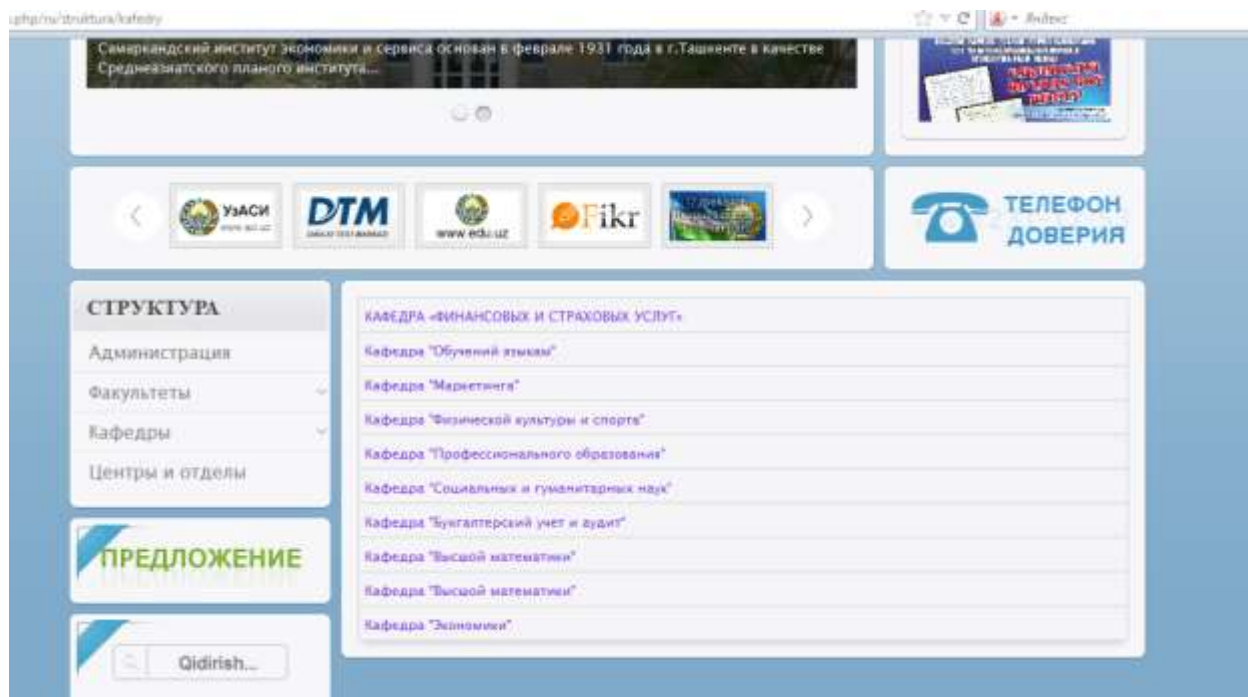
.php/ru/struktura/kafedry

Яндекс

Самаркандский институт экономики и сервиса основан в феврале 1931 года в г.Ташкенте в качестве Среднеазиатского планового института...

УзАСИ

DTM

www.edu.uz

Fikr

ТЕЛЕФОН ДОВЕРИЯ

СТРУКТУРА

Администрация

Факультеты

Кафедры

Центры и отделы

ПРЕДЛОЖЕНИЕ

Qidirish...

КАФЕДРА «ФИНАНСОВЫХ И СТРАХОВЫХ УСЛУГ»

Кафедра "Обучений языкам"

Кафедра "Маркетинга"

Кафедра "Физической культуры и спорта"

Кафедра "Профессионального образования"

Кафедра "Социальных и гуманитарных наук"

Кафедра "Бухгалтерский учет и аудит"

Кафедра "Высшой математики"

Кафедра "Высшой математики"

Кафедра "Экономики"